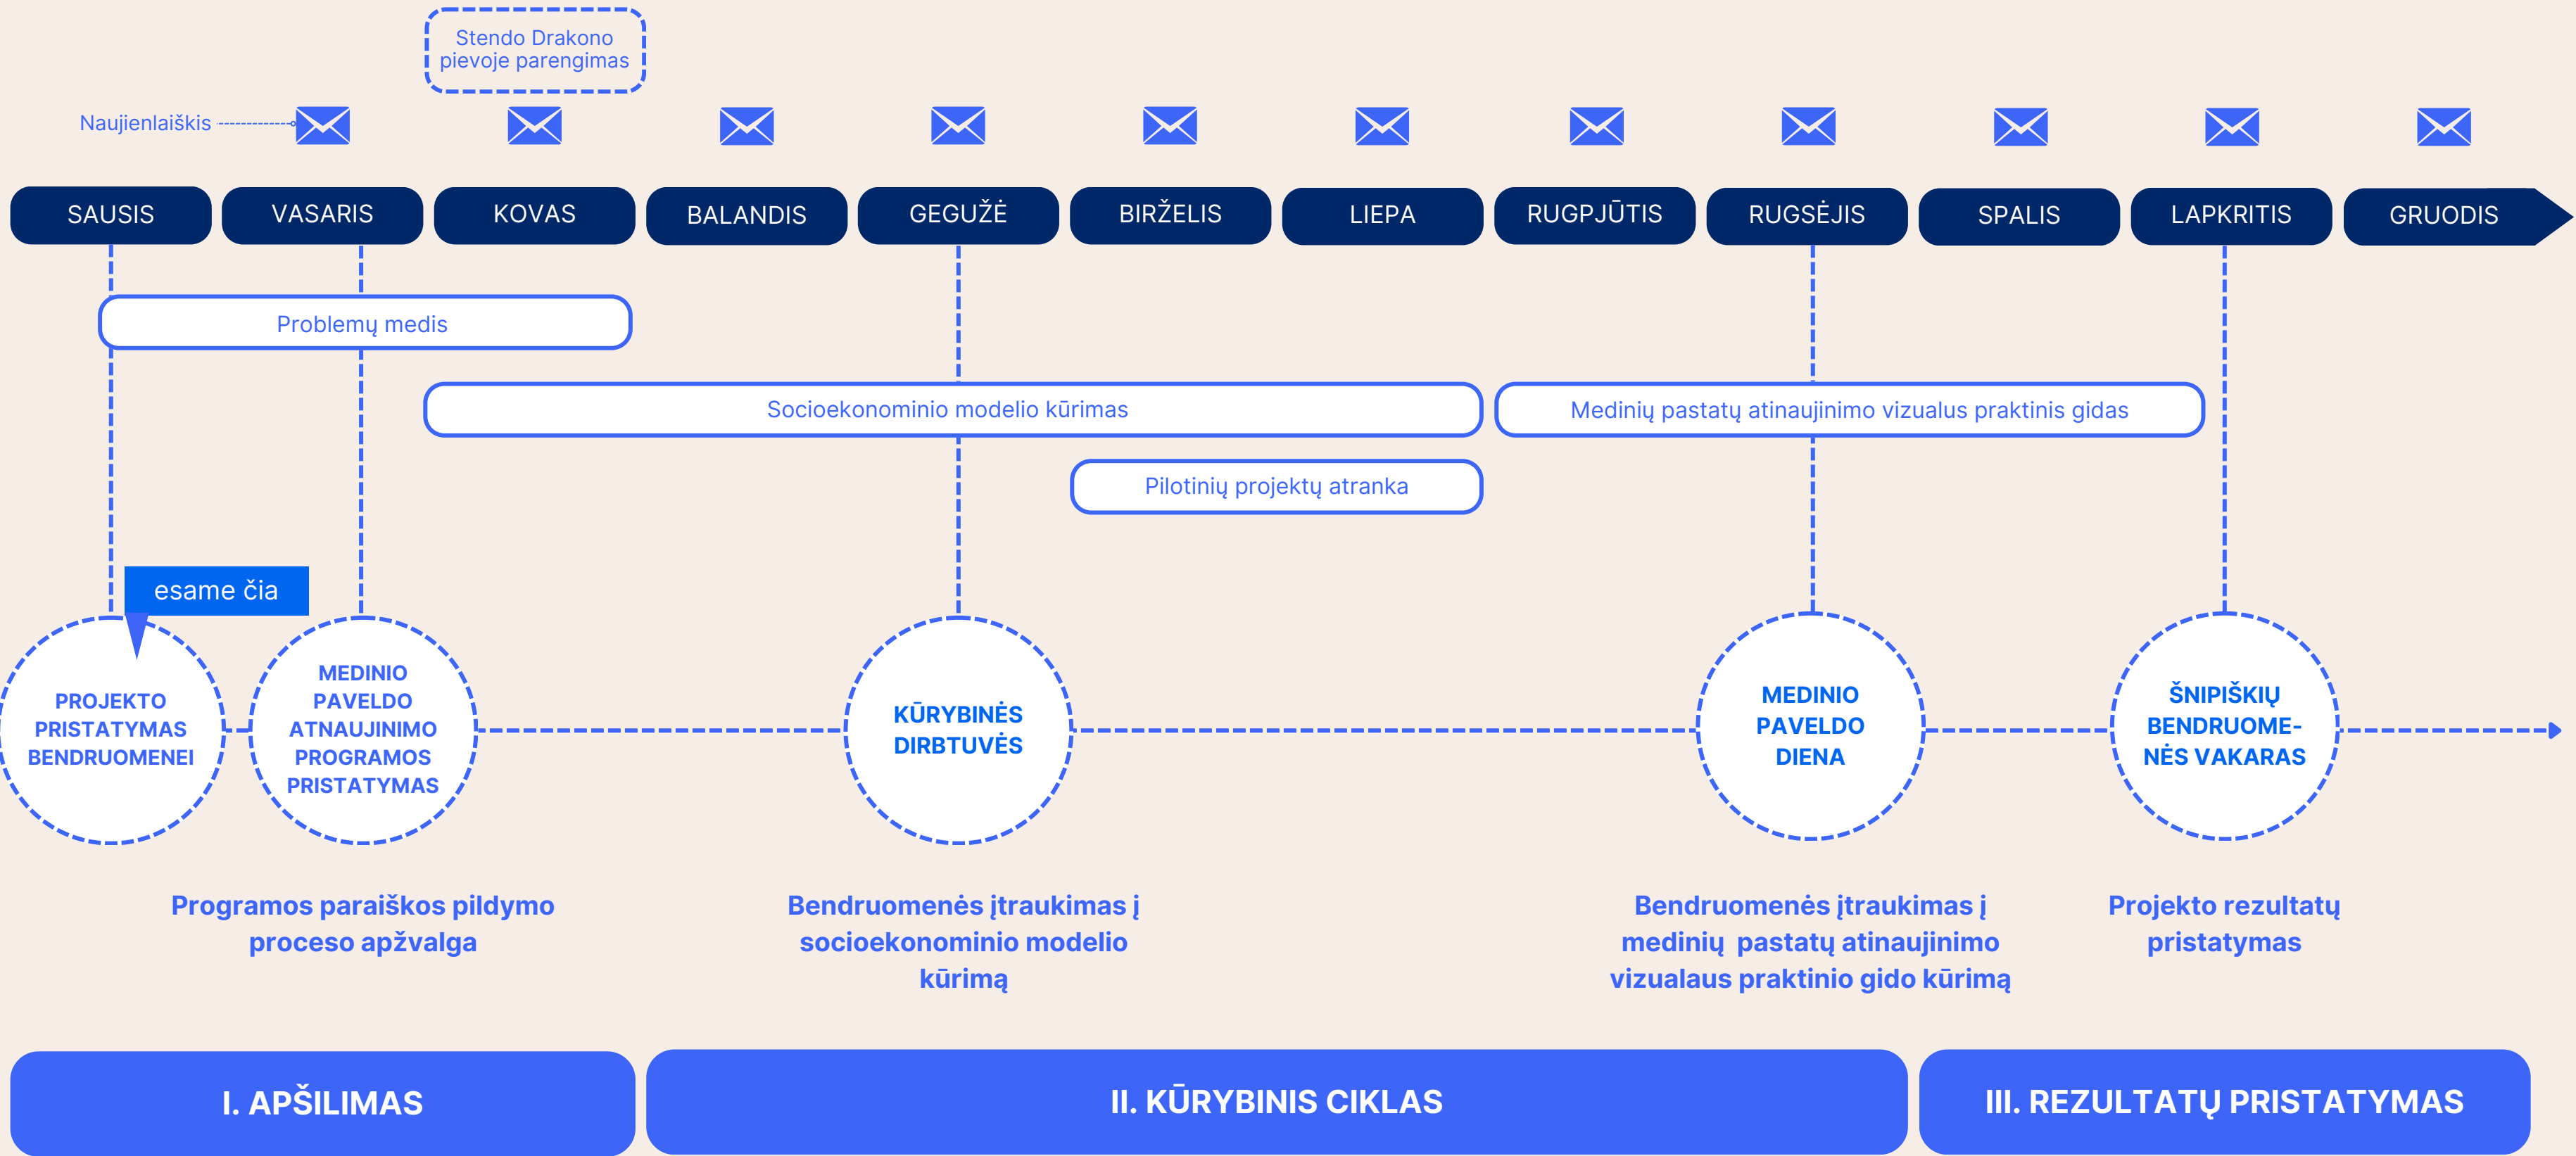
Stendo Drakono pievoje parengimas

Naujienlaiškis

SAUSIS VASARIS KOVAS BALANDIS GEGUŽĖ BIRŽELIS LIEPA RUGPJŪTIS RUGSĖJIS SPALIS LAPKRITIS GRUODIS

Problemų medis

Socioekonominio modelio kūrimas

Medinių pastatų atinaujinimo vizualus praktinis gidas

Pilotinių projektų atranka

esame čia

PROJEKTO PRISTATYMAS BENDRUOMENEI

MEDINIO PAVELDO ATNAUJINIMO PROGRAMOS PRISTATYMAS

KŪRYBINĖS DIRBTUVĖS

MEDINIO PAVELDO DIENA

ŠNIPIŠKIŲ BENDRUOMENĖS VAKARAS

Programos paraiškos pildymo proceso apžvalga

Bendruomenės įtraukimas į socioekonominio modelio kūrimą

Bendruomenės įtraukimas į medinių pastatų atinaujinimo vizualaus praktinio gido kūrimą

Projekto rezultatų pristatymas

I. APŠILIMAS

II. KŪRYBINIS CIKLAS

III. REZULTATŲ PRISTATYMAS